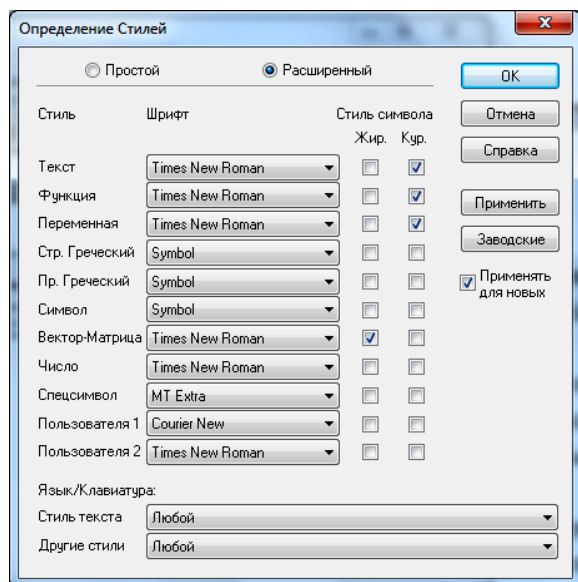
Определение Стилей

Простой
Расширенный

ОК
Отмена
Справка
Применить
Заводские
Применять для новых

| Стиль | Шрифт | Жир. | Кур. |
|---|---|---|---|
| Текст | Times New Roman | | ✓ |
| Функция | Times New Roman | | ✓ |
| Переменная | Times New Roman | | ✓ |
| Стр. Греческий | Symbol | | |
| Пр. Греческий | Symbol | | |
| Символ | Symbol | | |
| Вектор-Матрица | Times New Roman | ✓ | |
| Число | Times New Roman | | |
| Спецсимвол | MT Extra | | |
| Пользователя 1 | Courier New | | |
| Пользователя 2 | Times New Roman | | |

Стиль символа

Язык/Клавиатура:
Стиль текста Любой
Другие стили Любой